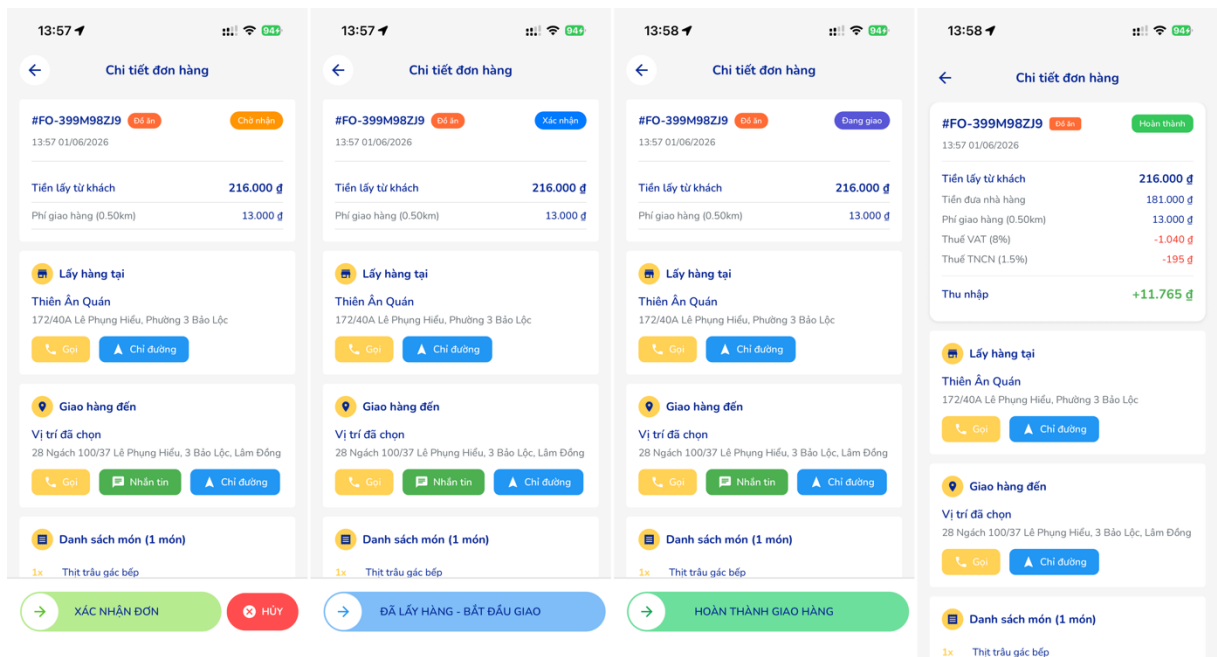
13:57 94+

Chi tiết đơn hàng

#FO-399M98ZJ9 Đồ ăn Chờ nhận
13:57 01/06/2026

Tiền lấy từ khách 216.000 ₫
Phí giao hàng (0.50km) 13.000 ₫

Lấy hàng tại
Thiên Ân Quán
172/40A Lê Phụng Hiểu, Phường 3 Bảo Lộc
Gọi Chỉ đường

Giao hàng đến
Vị trí đã chọn
28 Ngách 100/37 Lê Phụng Hiểu, 3 Bảo Lộc, Lâm Đồng
Gọi Nhắn tin Chỉ đường

Danh sách món (1 món)
1x Thịt trâu gác bếp

XÁC NHẬN ĐƠN HỦY

13:57 94+

Chi tiết đơn hàng

#FO-399M98ZJ9 Đồ ăn Xác nhận
13:57 01/06/2026

Tiền lấy từ khách 216.000 ₫
Phí giao hàng (0.50km) 13.000 ₫

Lấy hàng tại
Thiên Ân Quán
172/40A Lê Phụng Hiểu, Phường 3 Bảo Lộc
Gọi Chỉ đường

Giao hàng đến
Vị trí đã chọn
28 Ngách 100/37 Lê Phụng Hiểu, 3 Bảo Lộc, Lâm Đồng
Gọi Nhắn tin Chỉ đường

Danh sách món (1 món)
1x Thịt trâu gác bếp

ĐÃ LẤY HÀNG - BẮT ĐẦU GIAO

13:58 94+

Chi tiết đơn hàng

#FO-399M98ZJ9 Đồ ăn Đang giao
13:57 01/06/2026

Tiền lấy từ khách 216.000 ₫
Phí giao hàng (0.50km) 13.000 ₫

Lấy hàng tại
Thiên Ân Quán
172/40A Lê Phụng Hiểu, Phường 3 Bảo Lộc
Gọi Chỉ đường

Giao hàng đến
Vị trí đã chọn
28 Ngách 100/37 Lê Phụng Hiểu, 3 Bảo Lộc, Lâm Đồng
Gọi Nhắn tin Chỉ đường

Danh sách món (1 món)
1x Thịt trâu gác bếp

HOÀN THÀNH GIAO HÀNG

13:58 94+

Chi tiết đơn hàng

#FO-399M98ZJ9 Đồ ăn Hoàn thành
13:57 01/06/2026

Tiền lấy từ khách 216.000 ₫
Tiền đưa nhà hàng 181.000 ₫
Phí giao hàng (0.50km) 13.000 ₫
Thuế VAT (8%) -1.040 ₫
Thuế TNCN (1.5%) -195 ₫

Thu nhập +11.765 ₫

Lấy hàng tại
Thiên Ân Quán
172/40A Lê Phụng Hiểu, Phường 3 Bảo Lộc
Gọi Chỉ đường

Giao hàng đến
Vị trí đã chọn
28 Ngách 100/37 Lê Phụng Hiểu, 3 Bảo Lộc, Lâm Đồng
Gọi Chỉ đường

Danh sách món (1 món)
1x Thịt trâu gác bếp